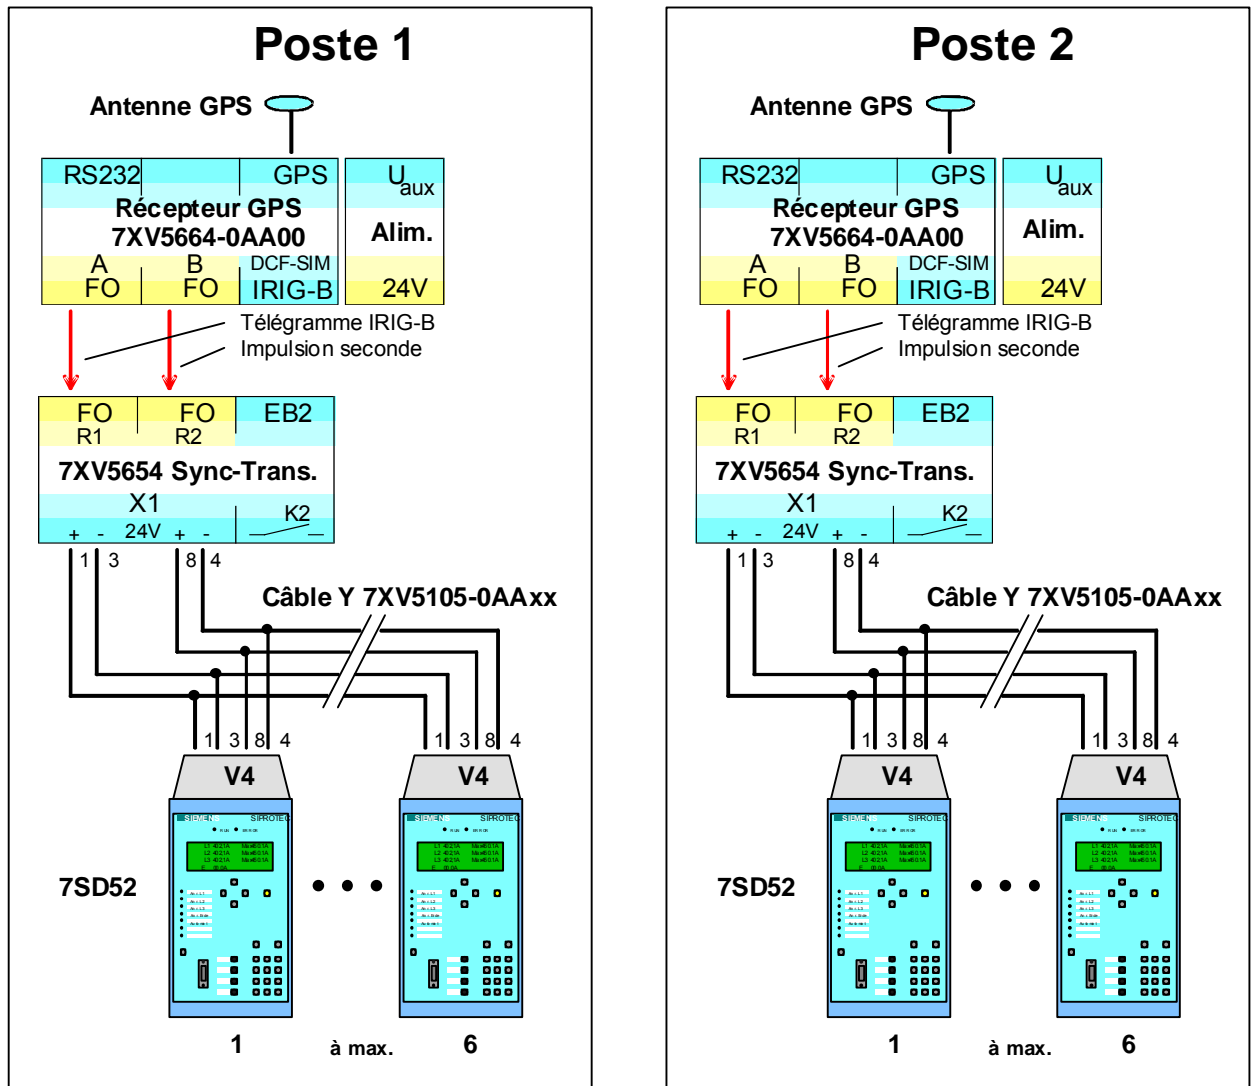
Poste 1

Antenne GPS

RS232 GPS $U_{aux}$
Récepteur GPS
7XV5664-0AA00
Alim.
A FO
B FO
DCF-SIM IRIG-B
24V

Télégramme IRIG-B
Impulsion seconde

FO R1
FO R2
EB2
7XV5654 Sync-Trans.
X1
+ - 24V + -
K2

1 3 8 4

Câble Y 7XV5105-0AAxx

1 3 8 4
1 3 8 4
V4
V4

SIEMENS SIPROTEC
SIEMENS SIPROTEC

7SD52

1
à max.
6

Poste 2

Antenne GPS

RS232 GPS $U_{aux}$
Récepteur GPS
7XV5664-0AA00
Alim.
A FO
B FO
DCF-SIM IRIG-B
24V

Télégramme IRIG-B
Impulsion seconde

FO R1
FO R2
EB2
7XV5654 Sync-Trans.
X1
+ - 24V + -
K2

1 3 8 4

Câble Y 7XV5105-0AAxx

1 3 8 4
1 3 8 4
V4
V4

SIEMENS SIPROTEC
SIEMENS SIPROTEC

7SD52

1
à max.
6